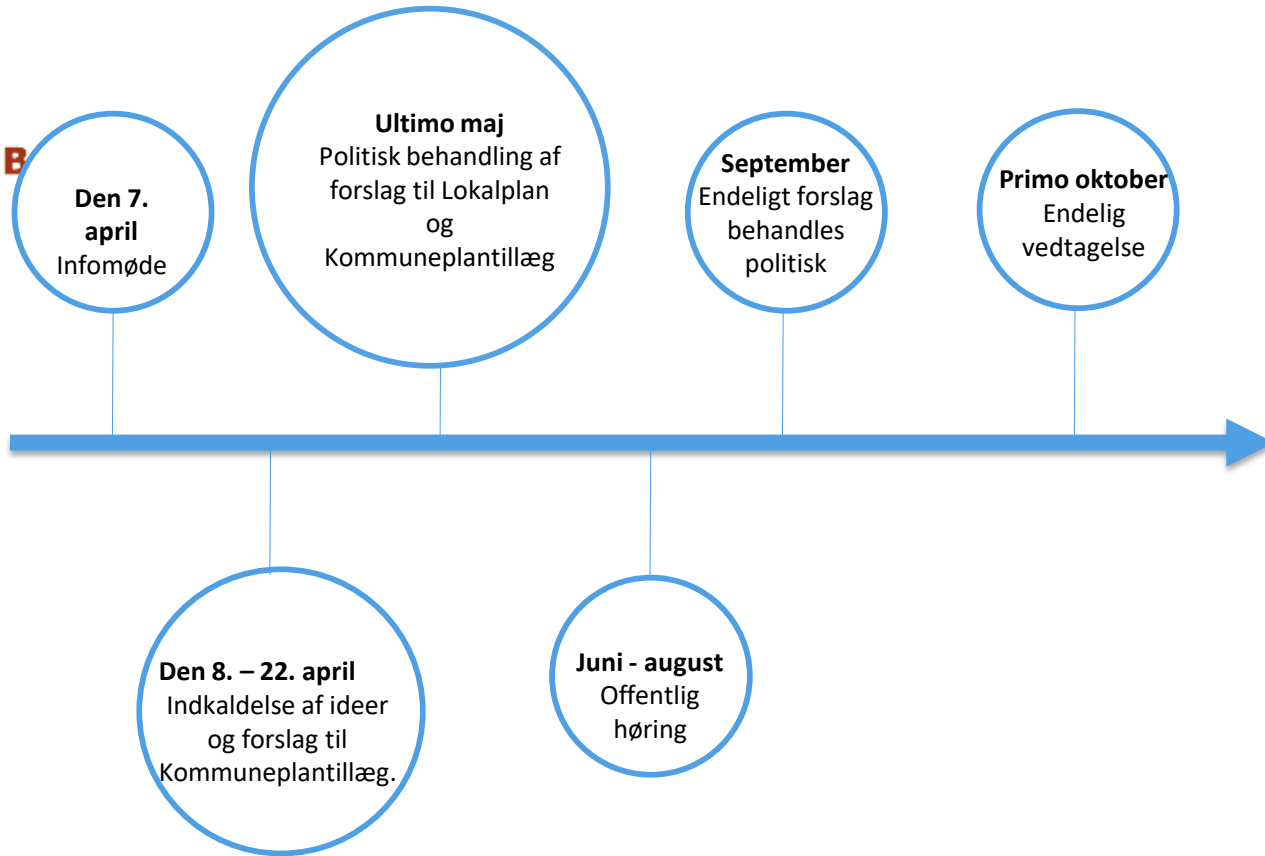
B

**Den 7. april**
Infomøde

**Ultimo maj**
Politisk behandling af forslag til Lokalplan og Kommuneplantillæg

**September**
Endeligt forslag behandles politisk

**Primo oktober**
Endelig vedtagelse

**Den 8. – 22. april**
Indkaldelse af ideer og forslag til Kommuneplantillæg.

**Juni - august**
Offentlig høring